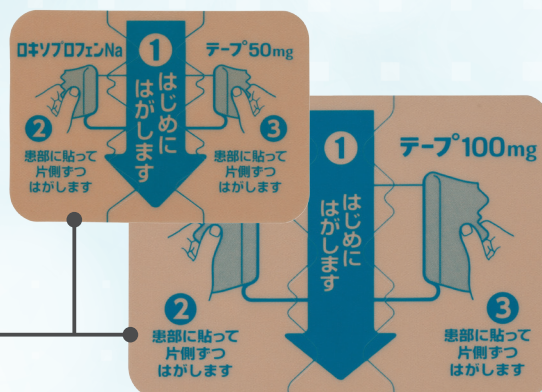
ロキソプロフェンNa

テープ50mg

1
はじめにはがします

2
患部に貼って片側ずつはがします

3
患部に貼って片側ずつはがします

1

テープ100mg

はじめにはがします

2
患部に貼って片側ずつはがします

3
患部に貼って片側ずつはがします